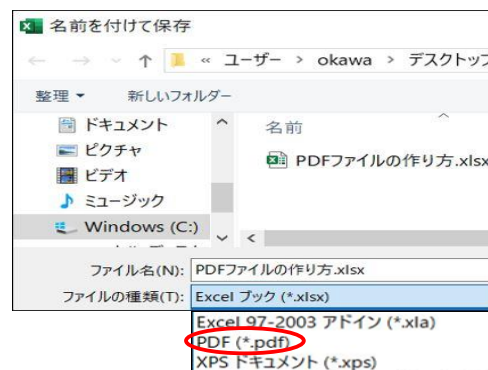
名前を付けて保存

← → ˅ ↑ « ユーザー > okawa > デスクトップ

整理 ▾ 新しいフォルダー

ドキュメント
ピクチャ
ビデオ
ミュージック
Windows (C:)

名前

PDFファイルの作り方.xlsx

ファイル名(N): PDFファイルの作り方.xlsx

ファイルの種類(T): Excel ブック (*.xlsx)

Excel 97-2003 アドイン (*.xla)
PDF (*.pdf)
XPS ドキュメント (*.xps)